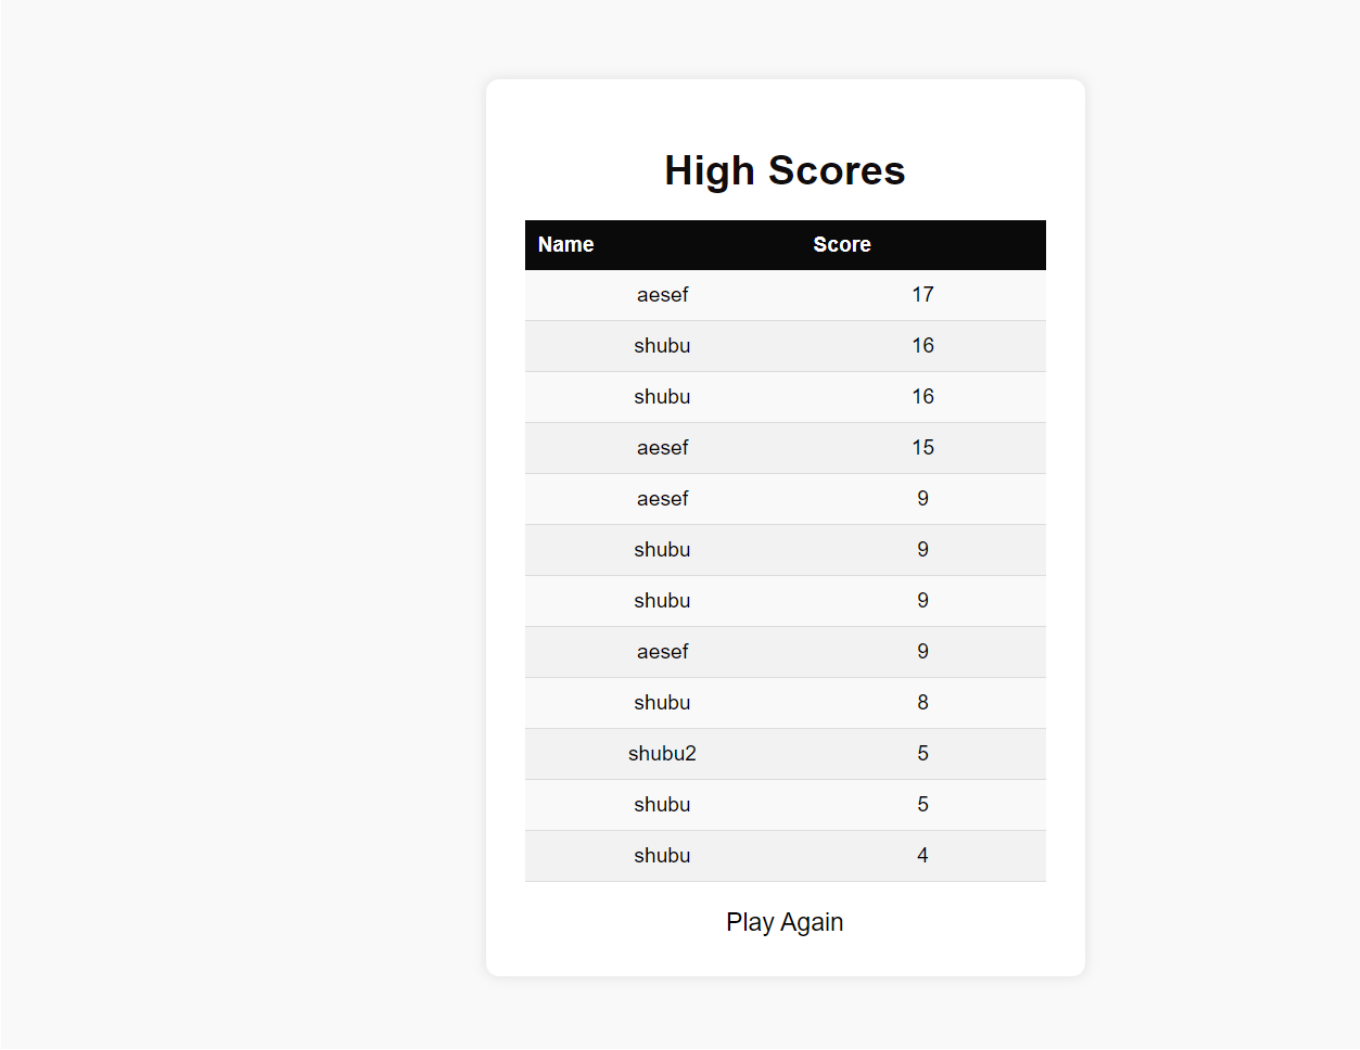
High Scores

| Name | Score |
|---|---|
| aesef | 17 |
| shubu | 16 |
| shubu | 16 |
| aesef | 15 |
| aesef | 9 |
| shubu | 9 |
| shubu | 9 |
| aesef | 9 |
| shubu | 8 |
| shubu2 | 5 |
| shubu | 5 |
| shubu | 4 |

Play Again